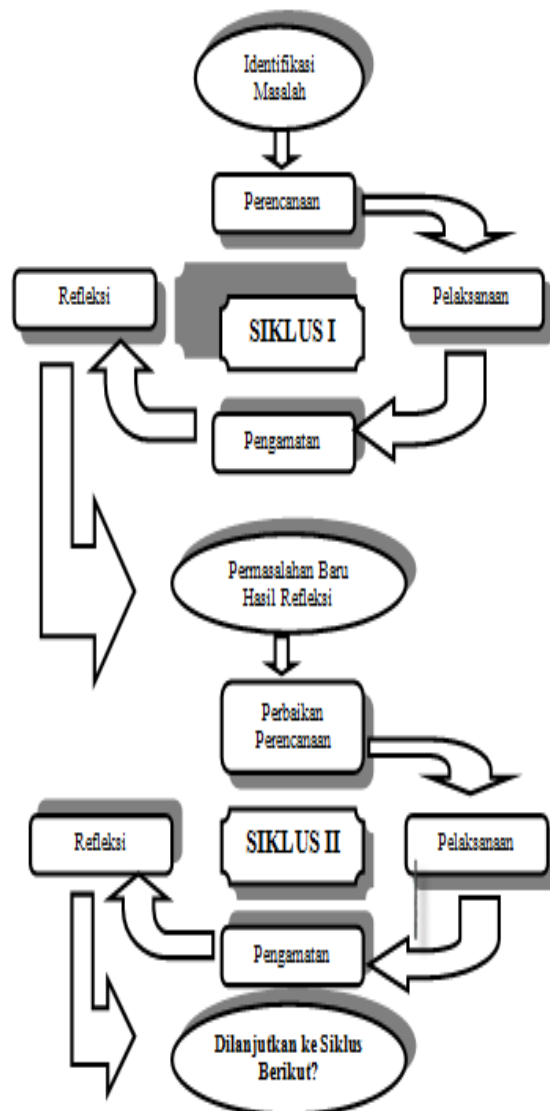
Identifikasi Masalah

Perencanaan

Refleksi

SIKLUS I

Pelaksanaan

Pengamatan

Permasalahan Baru Hasil Refleksi

Perbaikan Perencanaan

Refleksi

SIKLUS II

Pelaksanaan

Pengamatan

Dilanjutkan ke Siklus Berikut?